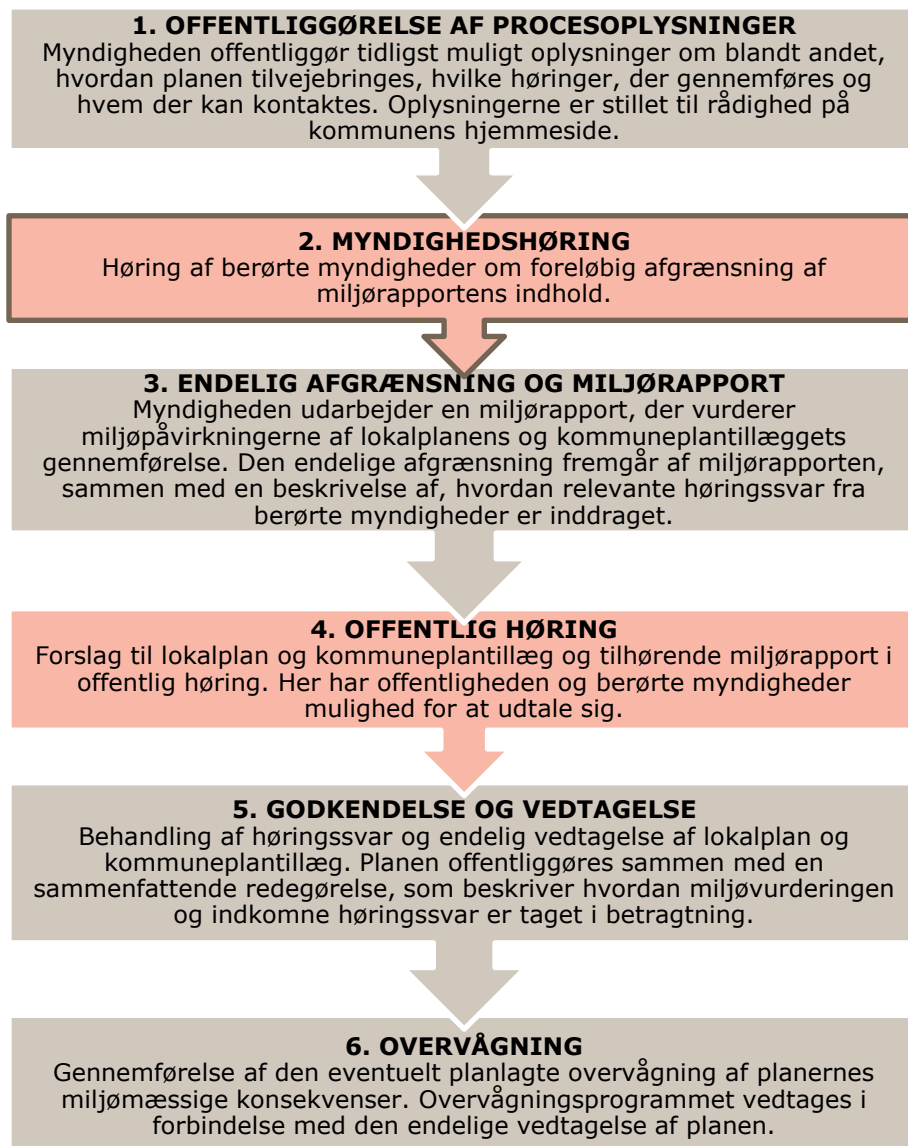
1. OFFENTLIGGØRELSE AF PROCESOPLYSNINGER
Myndigheden offentliggør tidligst muligt oplysninger om blandt andet, hvordan planen tilvejebringes, hvilke høringer, der gennemføres og hvem der kan kontaktes. Oplysningerne er stillet til rådighed på kommunens hjemmeside.

2. MYNDIGHEDSHØRING
Høring af berørte myndigheder om foreløbig afgrænsning af miljørapportens indhold.

3. ENDELIG AFGRÆNSNING OG MILJØRAPPORT
Myndigheden udarbejder en miljørapport, der vurderer miljøpåvirkningerne af lokalplanens og kommuneplantillæggets gennemførelse. Den endelige afgrænsning fremgår af miljørapporten, sammen med en beskrivelse af, hvordan relevante høringssvar fra berørte myndigheder er inddraget.

4. OFFENTLIG HØRING
Forslag til lokalplan og kommuneplantillæg og tilhørende miljørapport i offentlig høring. Her har offentligheden og berørte myndigheder mulighed for at udtale sig.

5. GODKENDELSE OG VEDTAGELSE
Behandling af høringssvar og endelig vedtagelse af lokalplan og kommuneplantillæg. Planen offentliggøres sammen med en sammenfattende redegørelse, som beskriver hvordan miljøvurderingen og indkomne høringssvar er taget i betragtning.

6. OVERVÅGNING
Gennemførelse af den eventuelt planlagte overvågning af planernes miljømæssige konsekvenser. Overvågningsprogrammet vedtages i forbindelse med den endelige vedtagelse af planen.